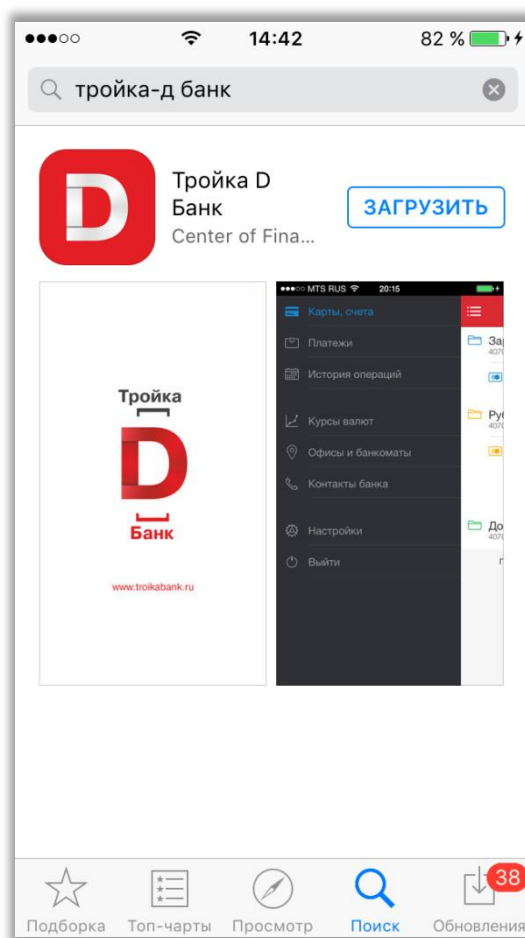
●●●○○ 14:42 82 %

тройка-д банк

D

Тройка D Банк
Center of Fina...

ЗАГРУЗИТЬ

Тройка
D
Банк

www.troikabank.ru

●●●○○ MTS RUS 20:15

Карты, счета
Платежи
История операций
Курсы валют
Офисы и банкоматы
Контакты банка
Настройки
Выйти

За
407
Ру
407
До
407

Подборка Топ-чарты Просмотр Поиск Обновления 38